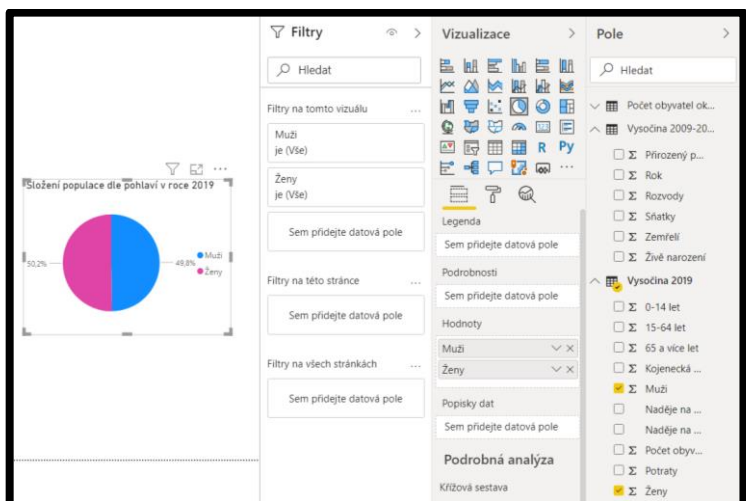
Složení populace dle pohlaví v roce 2019

50,2%

49,8%

Muži
Ženy

Filtry

Hledat

Filtry na tomto vizuálu ...

Muži
je (Vše)

Ženy
je (Vše)

Sem přidejte datová pole

Filtry na této stránce ...

Sem přidejte datová pole

Filtry na všech stránkách ...

Sem přidejte datová pole

Vizualizace >

R Py

...

Legenda

Sem přidejte datová pole

Podrobnosti

Sem přidejte datová pole

Hodnoty

Muži

Ženy

Popisky dat

Sem přidejte datová pole

Podrobná analýza

Křížová sestava

Pole >

Hledat

Počet obyvatel ok...

Vysočina 2009-20...

Σ Přirozený p...

Σ Rok

Σ Rozvody

Σ Sňatky

Σ Zemřelí

Σ Živě narození

Vysočina 2019

Σ 0-14 let

Σ 15-64 let

Σ 65 a více let

Σ Kojenecká ...

Σ Muži

Naděje na ...

Naděje na ...

Σ Počet obyv...

Σ Potraty

Σ Ženy